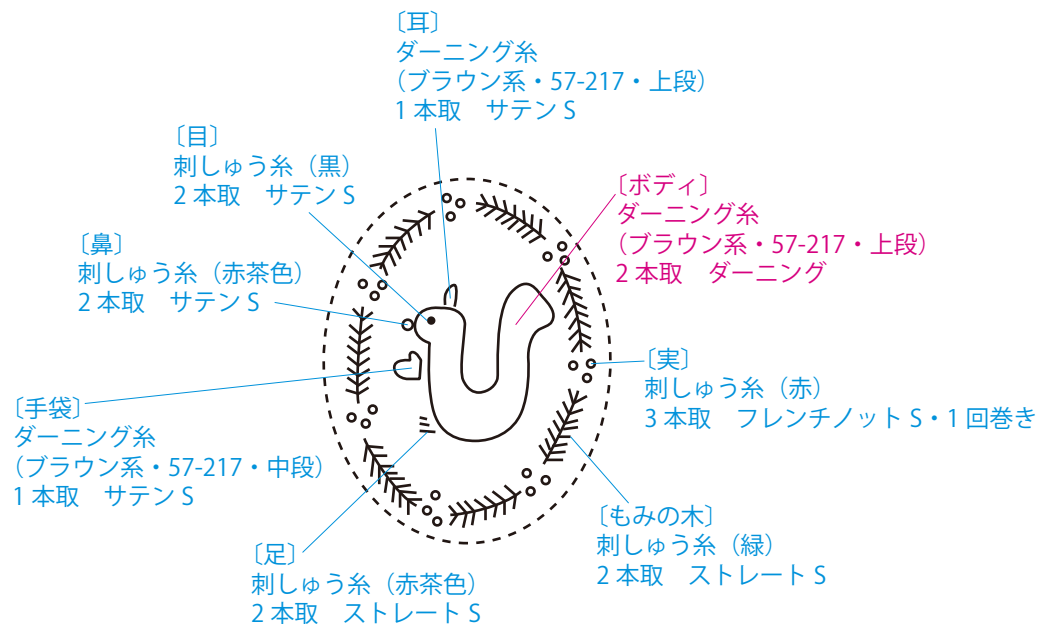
〔耳〕
ダーニング糸
（ブラウン系・57-217・上段）
1 本取　サテン S

〔目〕
刺しゅう糸（黒）
2 本取　サテン S

〔ボディ〕
ダーニング糸
（ブラウン系・57-217・上段）
2 本取　ダーニング

〔鼻〕
刺しゅう糸（赤茶色）
2 本取　サテン S

〔実〕
刺しゅう糸（赤）
3 本取　フレンチノット S・1 回巻き

〔手袋〕
ダーニング糸
（ブラウン系・57-217・中段）
1 本取　サテン S

〔もみの木〕
刺しゅう糸（緑）
2 本取　ストレート S

〔足〕
刺しゅう糸（赤茶色）
2 本取　ストレート S